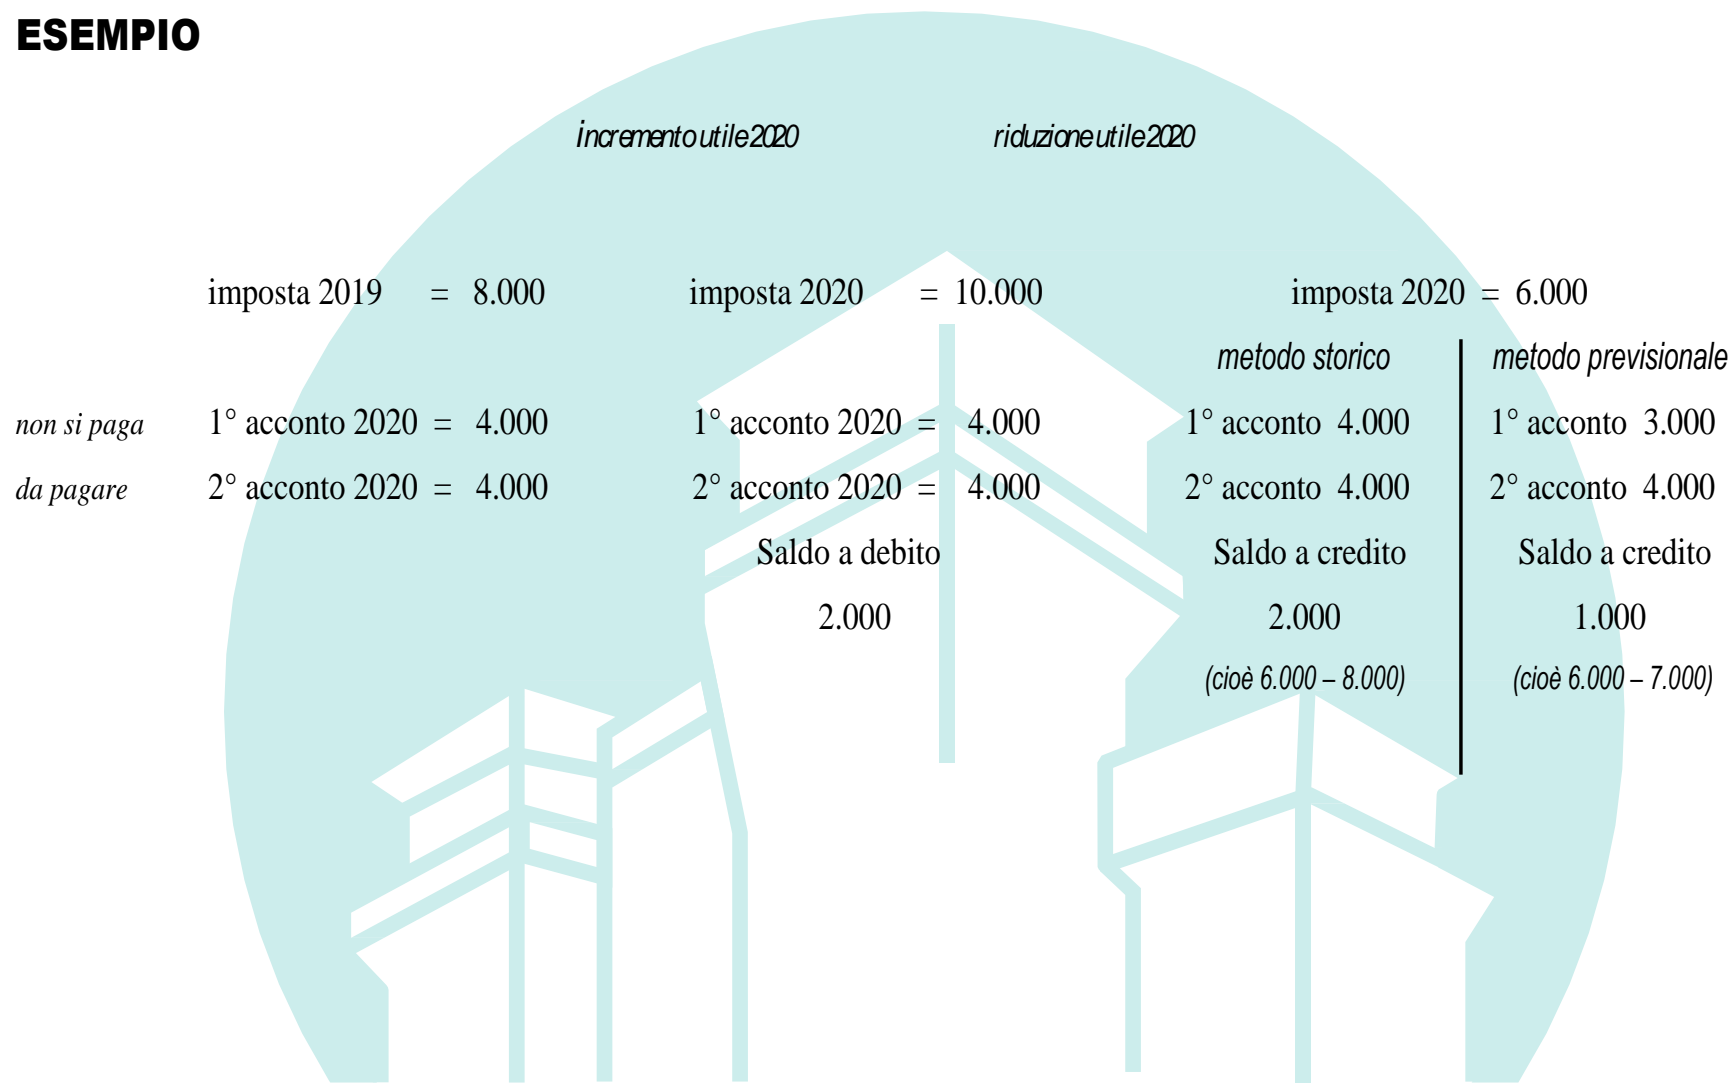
ESEMPIO

incremento utile 2020 riduzione utile 2020

| | | | | |
|---|---|---|---|---|
| | imposta 2019 = 8.000 | imposta 2020 = 10.000 | imposta 2020 = 6.000 | |
| | | | metodo storico | metodo previsionale |
| non si paga | 1° acconto 2020 = 4.000 | 1° acconto 2020 = 4.000 | 1° acconto 4.000 | 1° acconto 3.000 |
| da pagare | 2° acconto 2020 = 4.000 | 2° acconto 2020 = 4.000 | 2° acconto 4.000 | 2° acconto 4.000 |
| | | Saldo a debito | Saldo a credito | Saldo a credito |
| | | 2.000 | 2.000 | 1.000 |
| | | | (cioè 6.000 – 8.000) | (cioè 6.000 – 7.000) |